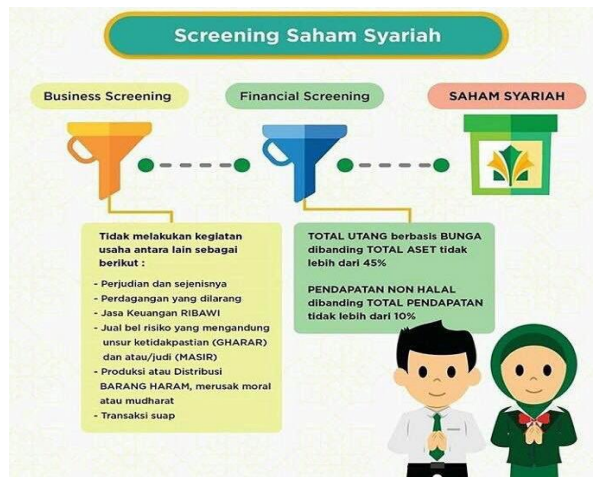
Screening Saham Syariah

Business Screening

Financial Screening

SAHAM SYARIAH

Tidak melakukan kegiatan usaha antara lain sebagai berikut :

- Perjudian dan sejenisnya
- Perdagangan yang dilarang
- Jasa Keuangan RIBAWI
- Jual beli risiko yang mengandung unsur ketidakpastian (GHARAR) dan atau/judi (MASIR)
- Produksi atau Distribusi BARANG HARAM, merusak moral atau mudharat
- Transaksi suap

TOTAL UTANG berbasis BUNGA dibanding TOTAL ASET tidak lebih dari 45%

PENDAPATAN NON HALAL dibanding TOTAL PENDAPATAN tidak lebih dari 10%